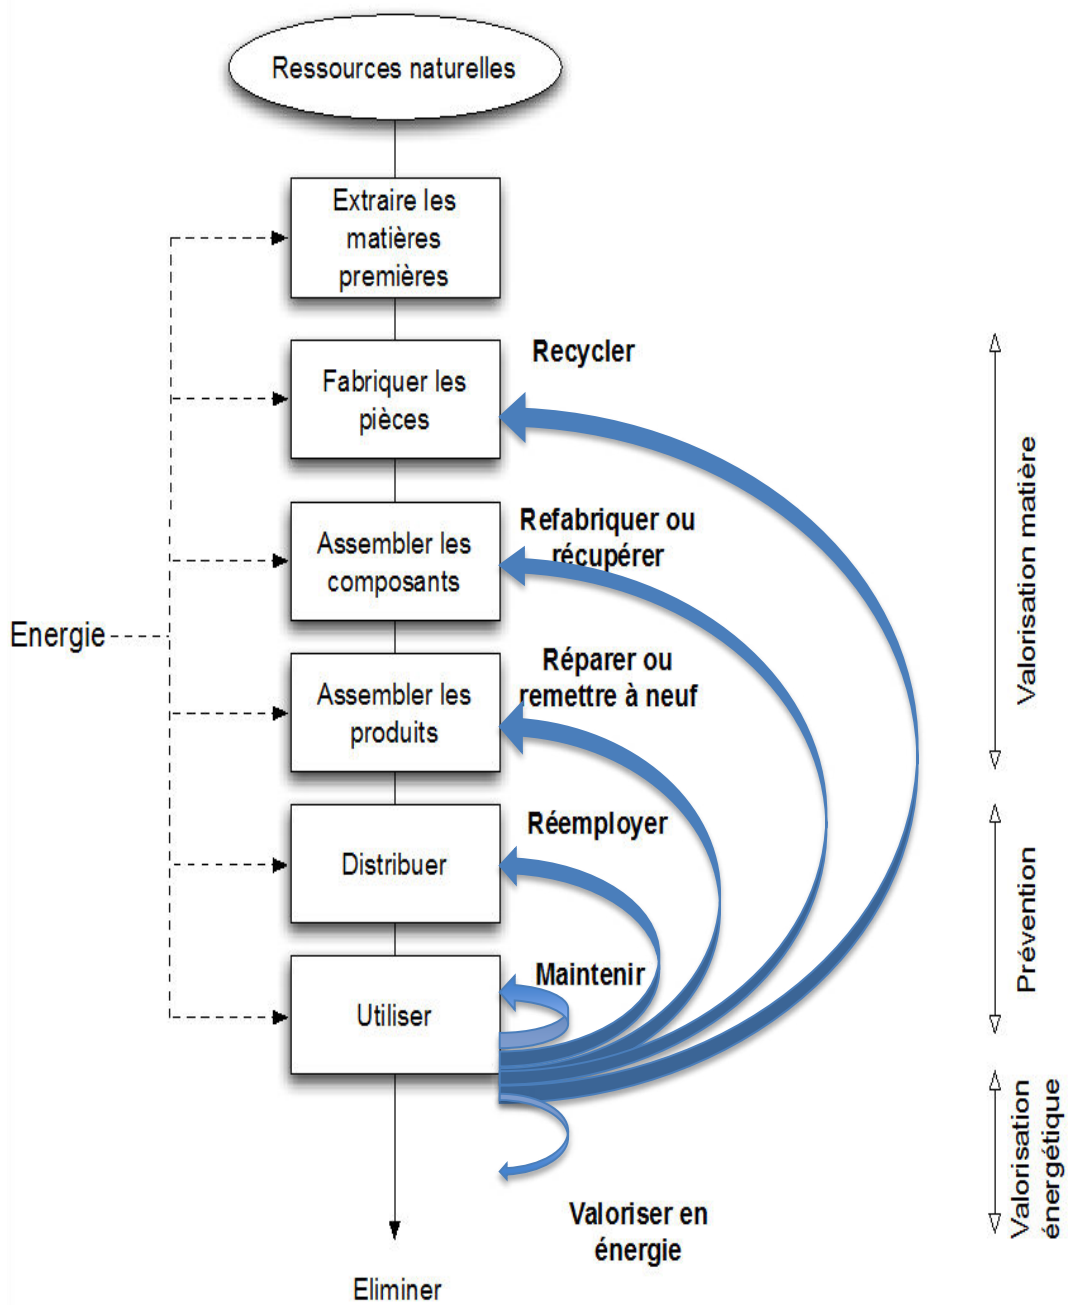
Ressources naturelles

Extraire les matières premières

Fabriquer les pièces

Assembler les composants

Assembler les produits

Distribuer

Utiliser

Eliminer

Energie

Recycler

Refabriquer ou récupérer

Réparer ou remettre à neuf

Réemployer

Maintenir

Valoriser en énergie

Valorisation matière

Prévention

Valorisation énergétique